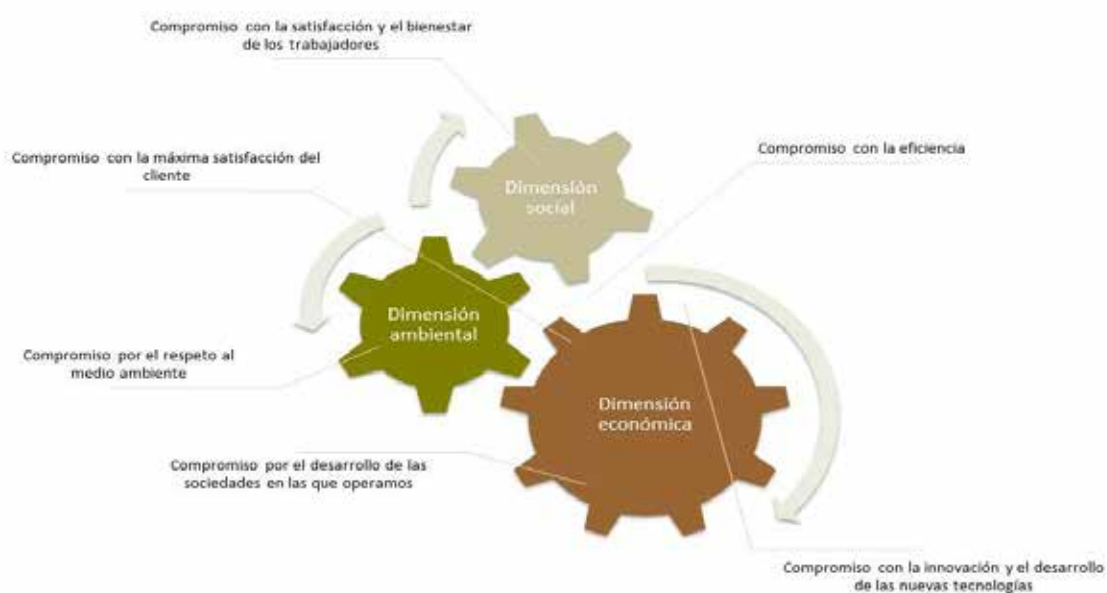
Compromiso con la satisfacción y el bienestar de los trabajadores

Compromiso con la máxima satisfacción del cliente

Compromiso con la eficiencia

Dimensión social

Dimensión ambiental

Compromiso por el respeto al medio ambiente

Dimensión económica

Compromiso por el desarrollo de las sociedades en las que operamos

Compromiso con la innovación y el desarrollo de las nuevas tecnologías